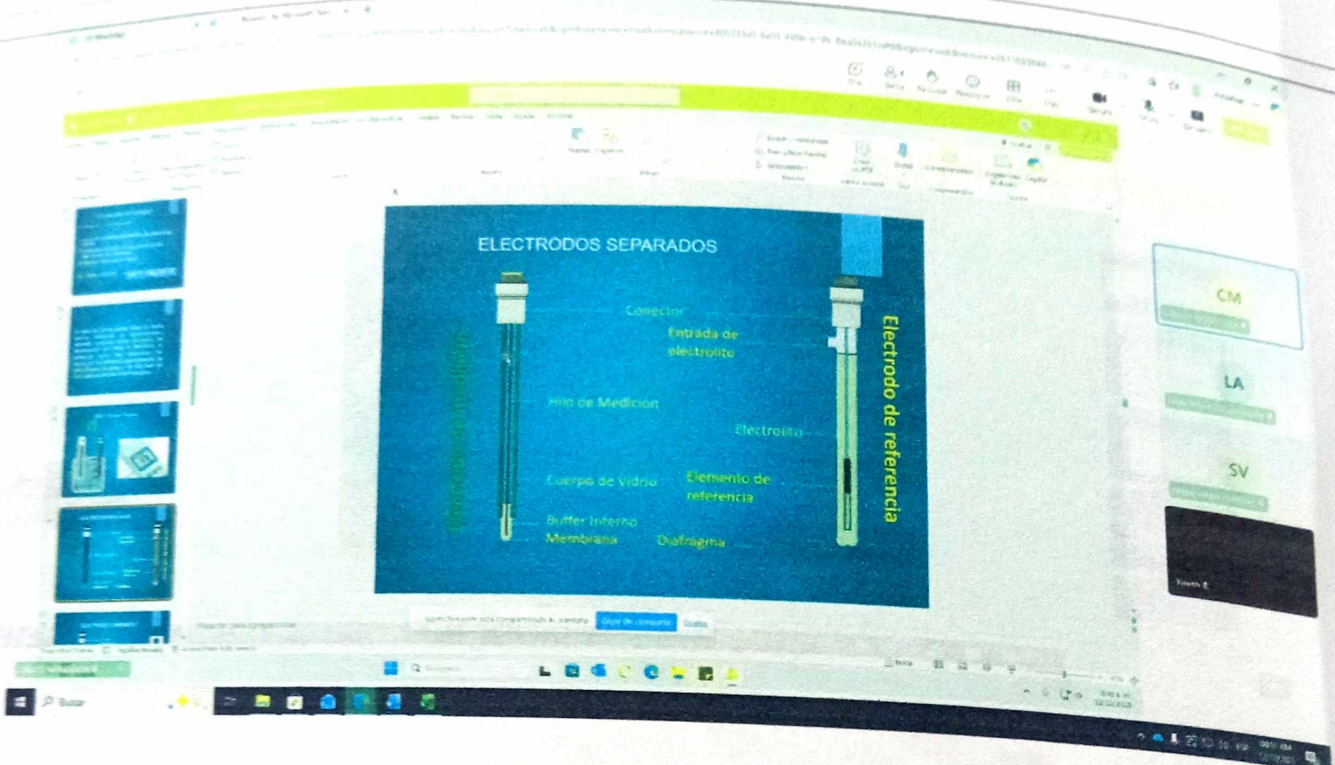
ELECTRODOS SEPARADOS

Conector

Entrada de electrolito

Hilo de Medicion

Electrolito

Cuerpo de Vidrio

Elemento de referencia

Buffer Interno

Membrana

Diafragma

Electrodo de referencia

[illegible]

Dejar de compartir

Ocultar

CM

LA

SV

Buscar